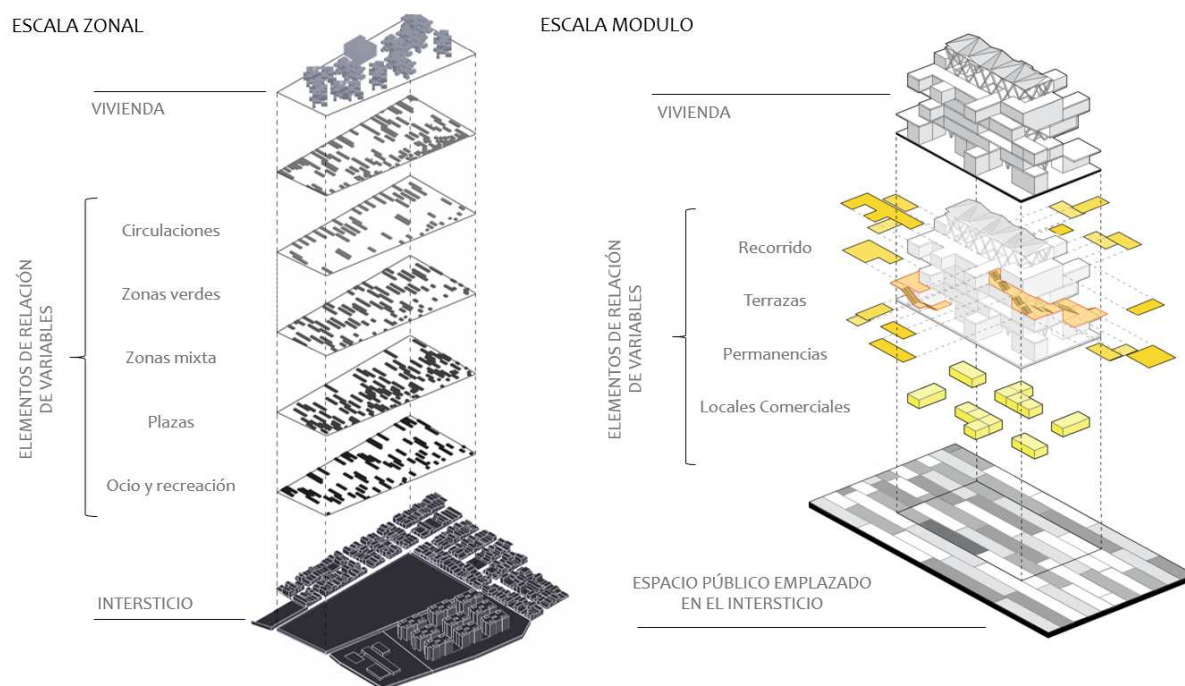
ESCALA ZONAL

VIVIENDA

ELEMENTOS DE RELACIÓN DE VARIABLES

Circulaciones

Zonas verdes

Zonas mixta

Plazas

Ocio y recreación

INTERSTICIO

ESCALA MODULO

VIVIENDA

ELEMENTOS DE RELACIÓN DE VARIABLES

Recorrido

Terrazas

Permanencias

Locales Comerciales

ESPACIO PÚBLICO EMPLAZADO EN EL INTERSTICIO